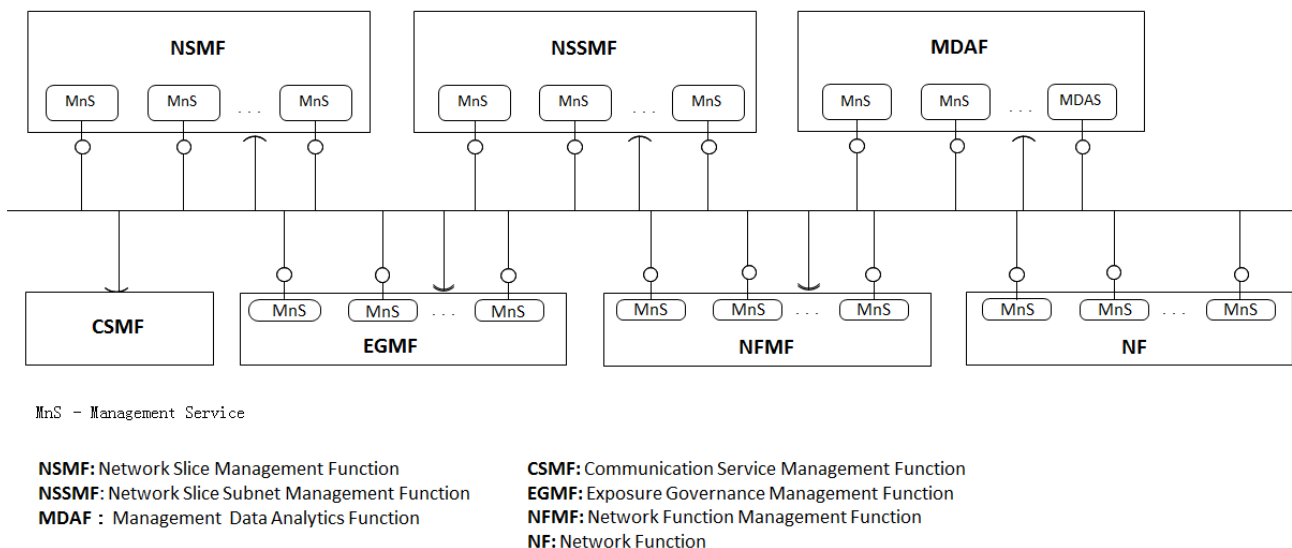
NSMF

MnS MnS . . . MnS

NSSMF

MnS MnS . . . MnS

MDAF

MnS MnS . . . MDAS

CSMF

MnS MnS . . . MnS

EGMF

MnS MnS . . . MnS

NFMF

MnS MnS . . . MnS

NF

MnS - Management Service

**NSMF:** Network Slice Management Function
**NSSMF**: Network Slice Subnet Management Function
**MDAF :** Management Data Analytics Function

**CSMF:** Communication Service Management Function
**EGMF:** Exposure Governance Management Function
**NFMF:** Network Function Management Function
**NF:** Network Function